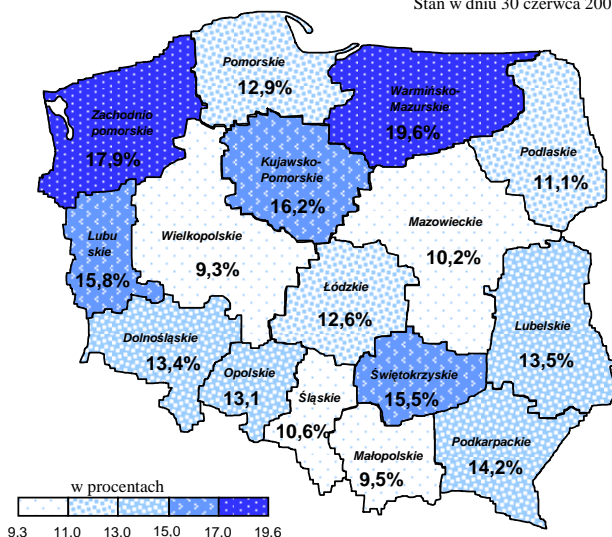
Stan w dniu 30 czerwca 200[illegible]

Pomorskie
12,9%

Warmińsko-Mazurskie
19,6%

Zachodnio pomorskie
17,9%

Podlaskie
11,1%

Kujawsko-Pomorskie
16,2%

Mazowieckie
10,2%

Lubu skie
15,8%

Wielkopolskie
9,3%

Łódzkie
12,6%

Lubelskie
13,5%

Dolnośląskie
13,4%

Opolskie
13,1

Świętokrzyskie
15,5%

Śląskie
10,6%

Małopolskie
9,5%

Podkarpackie
14,2%

w procentach
9.3 11.0 13.0 15.0 17.0 19.6